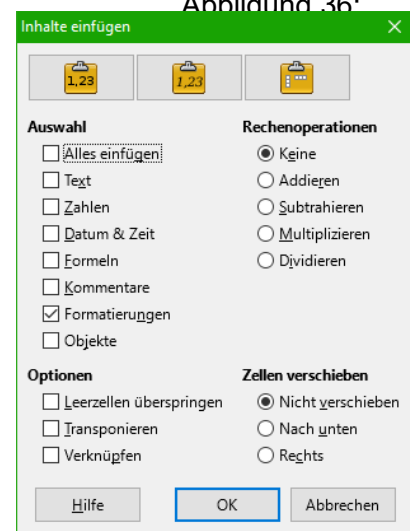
Abbildung 36:

Inhalte einfügen

1,23

1,23

Auswahl
Alles einfügen
Text
Zahlen
Datum & Zeit
Formeln
Kommentare
Formatierungen
Objekte

Rechenoperationen
Keine
Addieren
Subtrahieren
Multiplizieren
Dividieren

Optionen
Leerzellen überspringen
Transponieren
Verknüpfen

Zellen verschieben
Nicht verschieben
Nach unten
Rechts

Hilfe
OK
Abbrechen